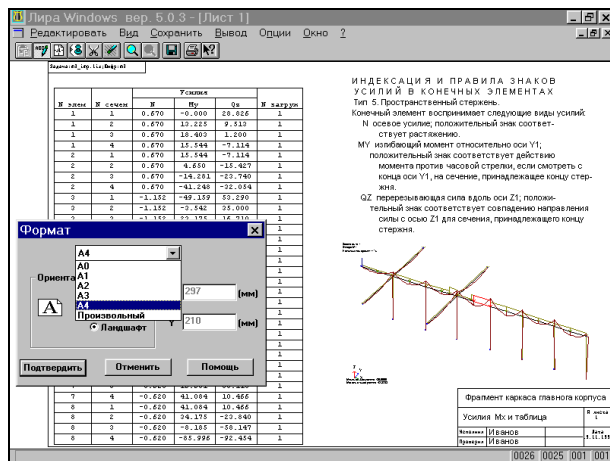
Лира Windows вер. 5.0.3 - [Лист 1]

Редактировать Вид Сохранить Вывод Опции Окно ?

Задача:n8_isp.lir,Вар:n8

| N элем | N сечен | N | My | Qz | N загруж |
|---|---|---|---|---|---|
| 1 | 1 | 0.670 | -0.000 | 28.026 | 1 |
| 1 | 2 | 0.670 | 13.223 | 9.513 | 1 |
| 1 | 3 | 0.670 | 18.403 | 1.200 | 1 |
| 1 | 4 | 0.670 | 15.544 | -7.114 | 1 |
| 2 | 1 | 0.670 | 15.544 | -7.114 | 1 |
| 2 | 2 | 0.670 | 4.650 | -15.427 | 1 |
| 2 | 3 | 0.670 | -14.281 | -23.740 | 1 |
| 2 | 4 | 0.670 | -41.248 | -32.054 | 1 |
| 3 | 1 | -1.132 | -49.139 | 53.290 | 1 |
| 3 | 2 | -1.132 | -3.542 | 35.000 | 1 |
| 3 | 3 | -1.132 | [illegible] | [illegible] | 1 |
| 7 | 4 | -0.620 | 41.084 | 10.466 | 1 |
| 8 | 1 | -0.620 | 41.084 | 10.466 | 1 |
| 8 | 2 | -0.620 | 24.175 | -23.840 | 1 |
| 8 | 3 | -0.620 | -8.105 | -58.147 | 1 |
| 8 | 4 | -0.620 | -85.996 | -92.454 | 1 |

ИНДЕКСАЦИЯ И ПРАВИЛА ЗНАКОВ УСИЛИЙ В КОНЕЧНЫХ ЭЛЕМЕНТАХ

Тип 5. Пространственный стержень.

Конечный элемент воспринимает следующие виды усилий:

N осевое усилие; положительный знак соответствует растяжению.

MY изгибающий момент относительно оси Y1; положительный знак соответствует действию момента против часовой стрелки, если смотреть с конца оси Y1, на сечение, принадлежащее концу стержня.

QZ перерезывающая сила вдоль оси Z1; положительный знак соответствует совпадению направления силы с осью Z1 для сечения, принадлежащего концу стержня.

Формат

A4

A0
A1
A2
A3
A4
Произвольный

Ориента

297 [мм]

210 [мм]

Ландшафт

Подтвердить Отменить Помощь

Фрагмент каркаса главного корпуса

Усилия Мх и таблица

Исполнил Иванов

Проверил Иванов

0026 0025 001 001